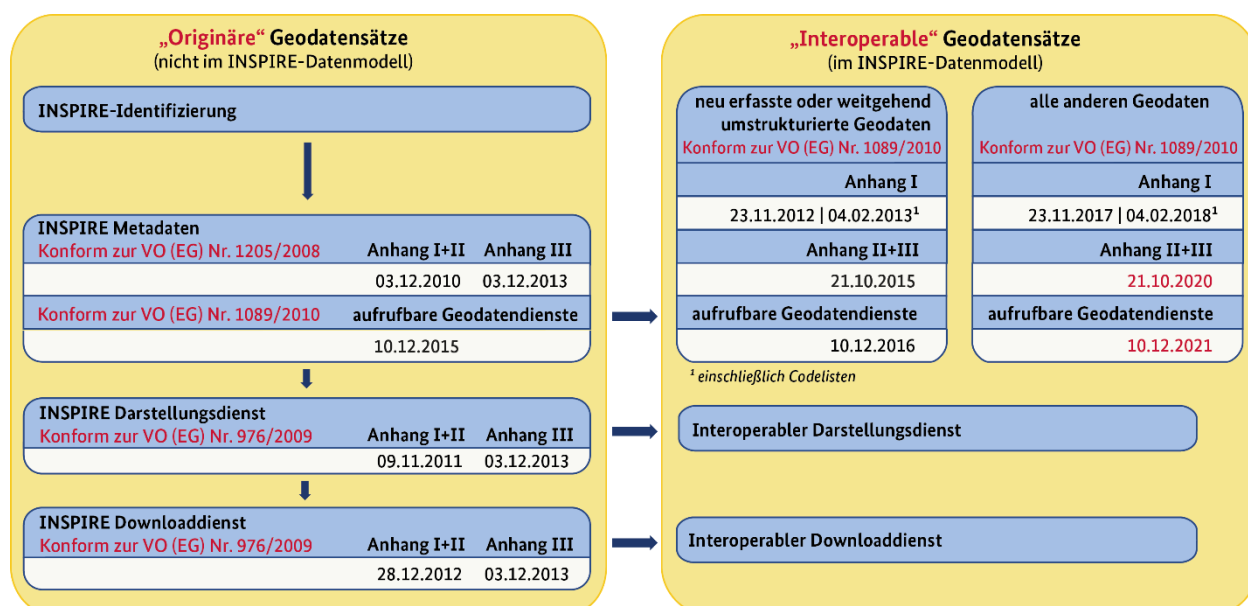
„Originäre“ Geodatensätze
(nicht im INSPIRE-Datenmodell)

INSPIRE-Identifizierung

INSPIRE Metadaten
Konform zur VO (EG) Nr. 1205/2008

| Anhang I+II | Anhang III |
|---|---|
| 03.12.2010 | 03.12.2013 |

Konform zur VO (EG) Nr. 1089/2010 aufrufbare Geodatendienste
10.12.2015

INSPIRE Darstellungsdienst
Konform zur VO (EG) Nr. 976/2009

| Anhang I+II | Anhang III |
|---|---|
| 09.11.2011 | 03.12.2013 |

INSPIRE Downloaddienst
Konform zur VO (EG) Nr. 976/2009

| Anhang I+II | Anhang III |
|---|---|
| 28.12.2012 | 03.12.2013 |

„Interoperable“ Geodatensätze
(im INSPIRE-Datenmodell)

| neu erfasste oder weitgehend umstrukturierte Geodaten | alle anderen Geodaten |
|---|---|
| Konform zur VO (EG) Nr. 1089/2010 | Konform zur VO (EG) Nr. 1089/2010 |
| Anhang I | Anhang I |
| 23.11.2012 \| 04.02.2013¹ | 23.11.2017 \| 04.02.2018¹ |
| Anhang II+III | Anhang II+III |
| 21.10.2015 | 21.10.2020 |
| aufrufbare Geodatendienste | aufrufbare Geodatendienste |
| 10.12.2016 | 10.12.2021 |

¹ einschließlich Codelisten

Interoperabler Darstellungsdienst

Interoperabler Downloaddienst